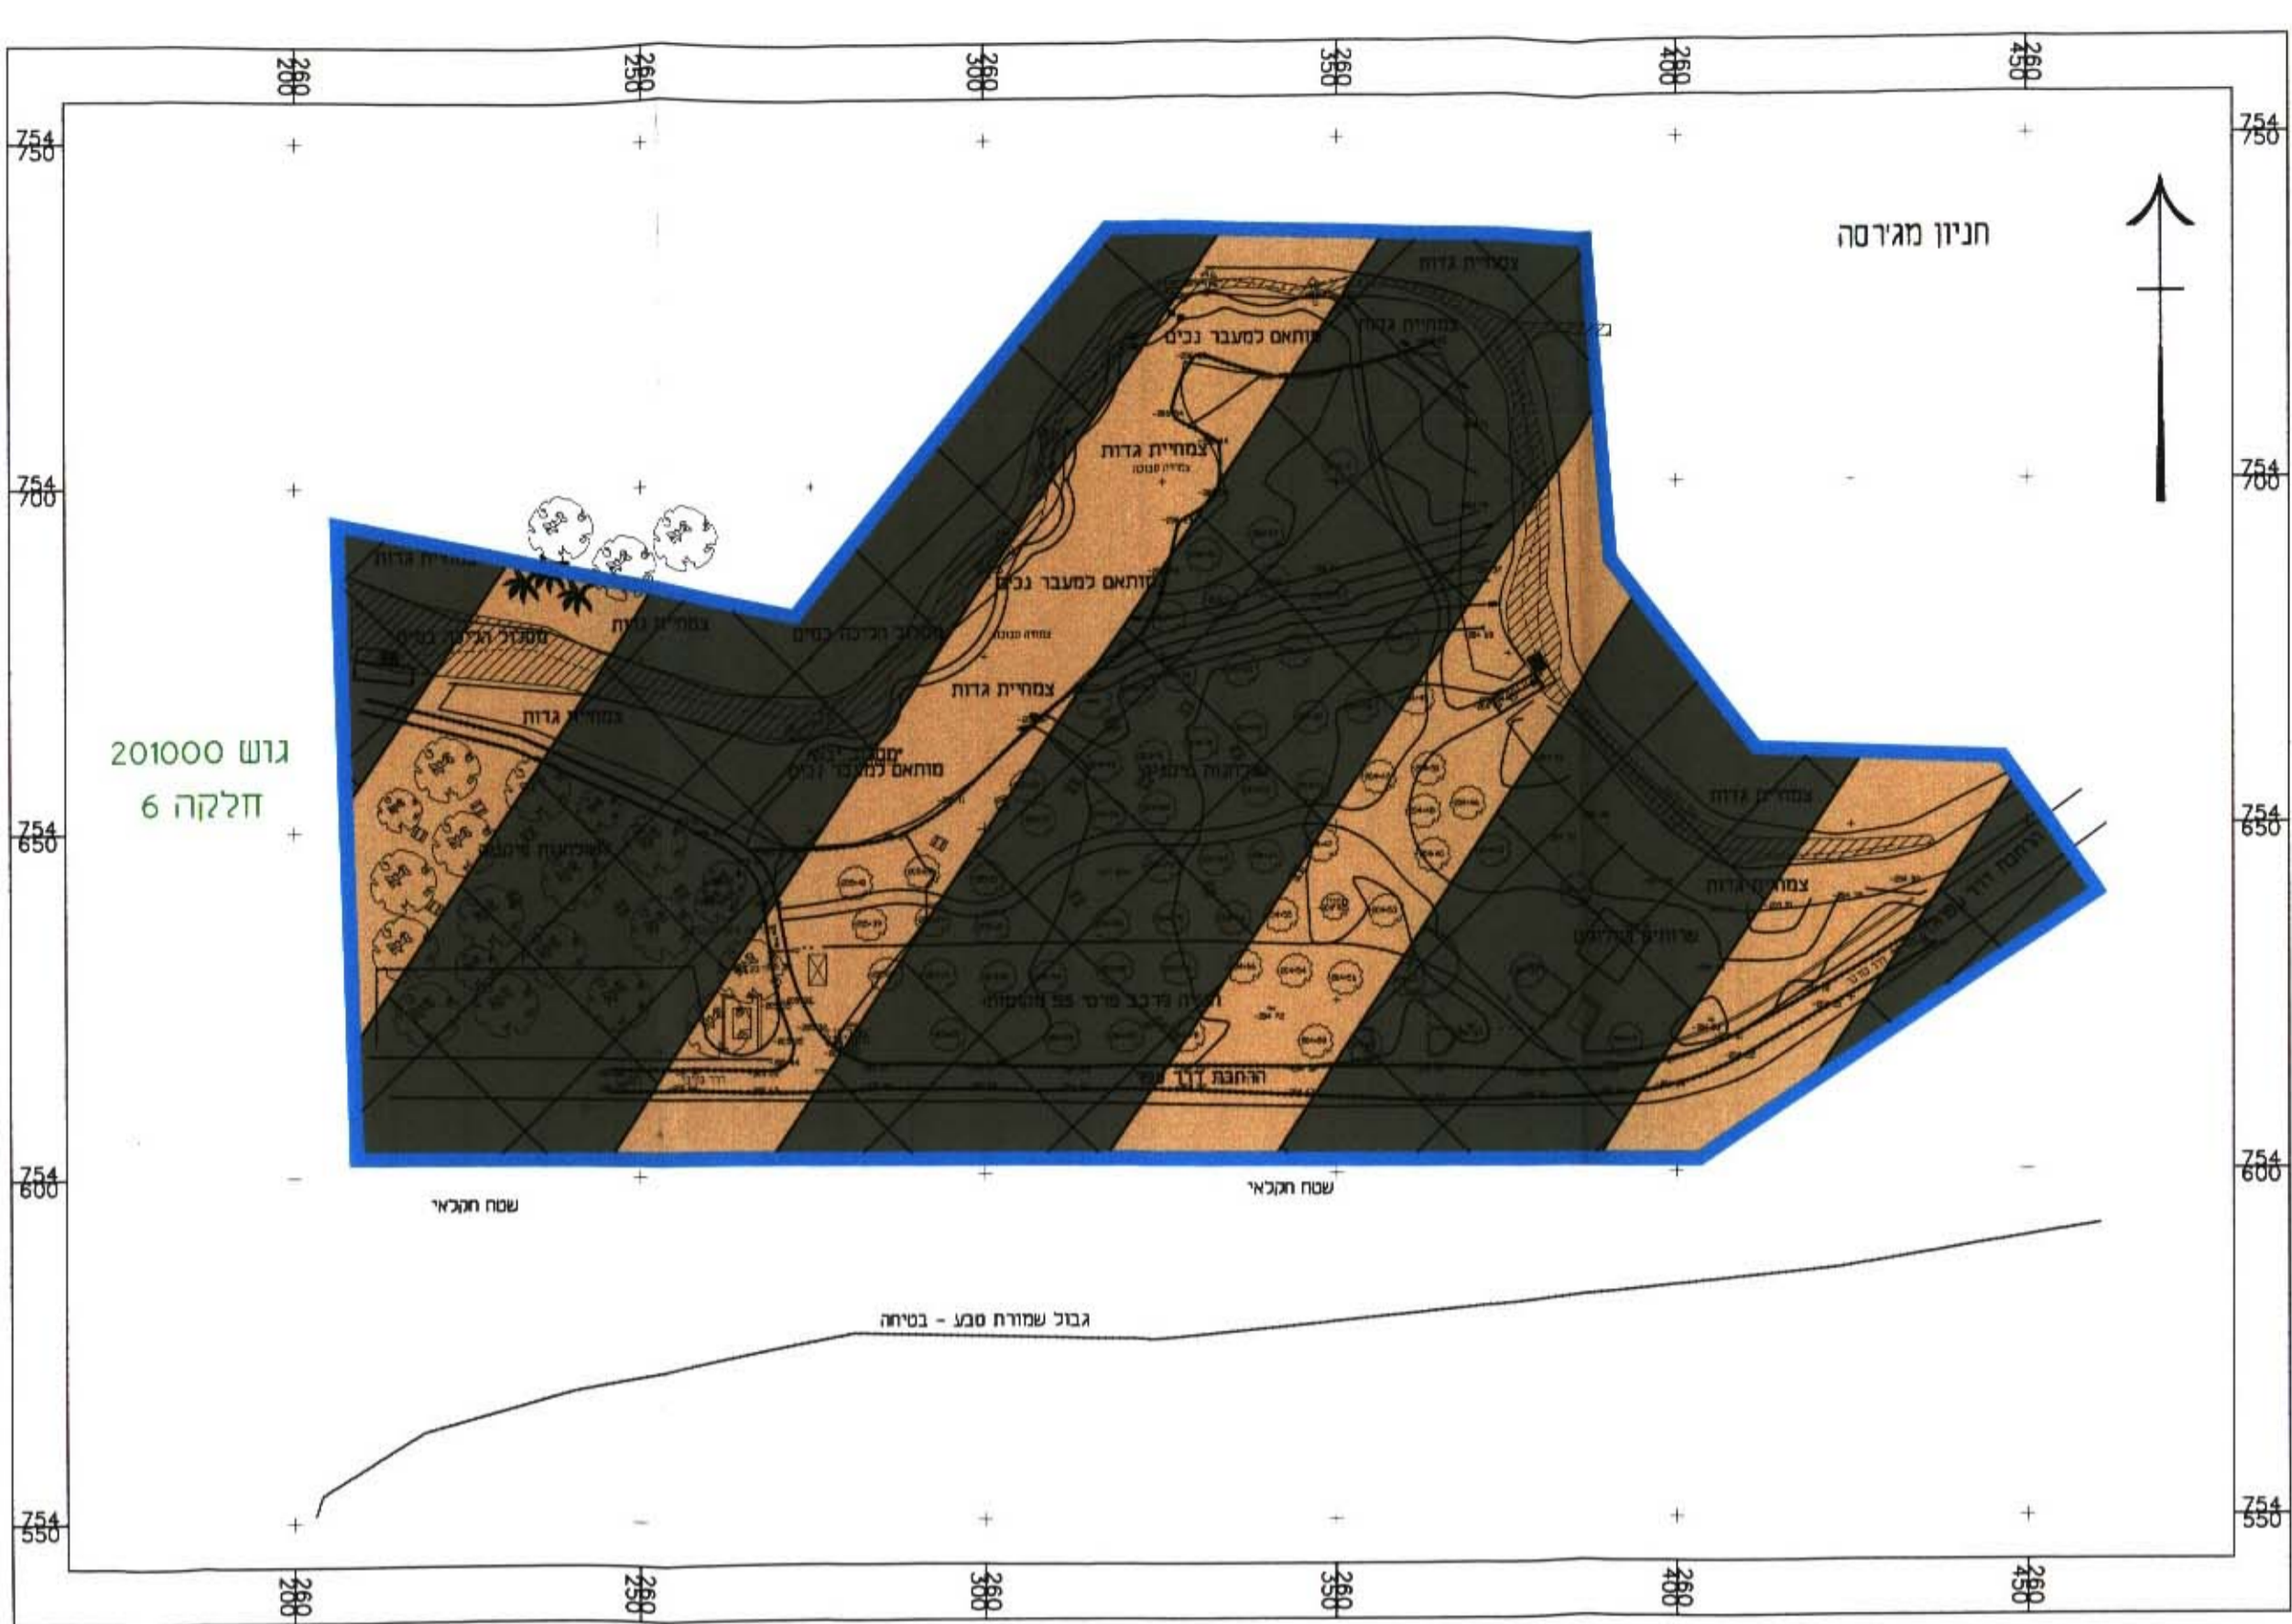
260 200
260 250
260 300
260 350
260 400
260 450

754 750
754 700
754 650
754 600
754 550

חניון מג'ירסה

גוש 201000
חלקה 6

צמחיית גדות
מותאם למעבר נכים
צמחיית גדות
צמחיית גדות
מותאם למעבר נכים
צמחיית גדות
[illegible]
צמחיית גדות
צמחיית גדות
מותאם למעבר נכים
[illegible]
צמחיית גדות
צמחיית גדות
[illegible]
ההחבת דרך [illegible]

שטח חקלאי
שטח חקלאי
גבול שמורת טבע - בטיחה

260 200
260 250
260 300
260 350
260 400
260 450